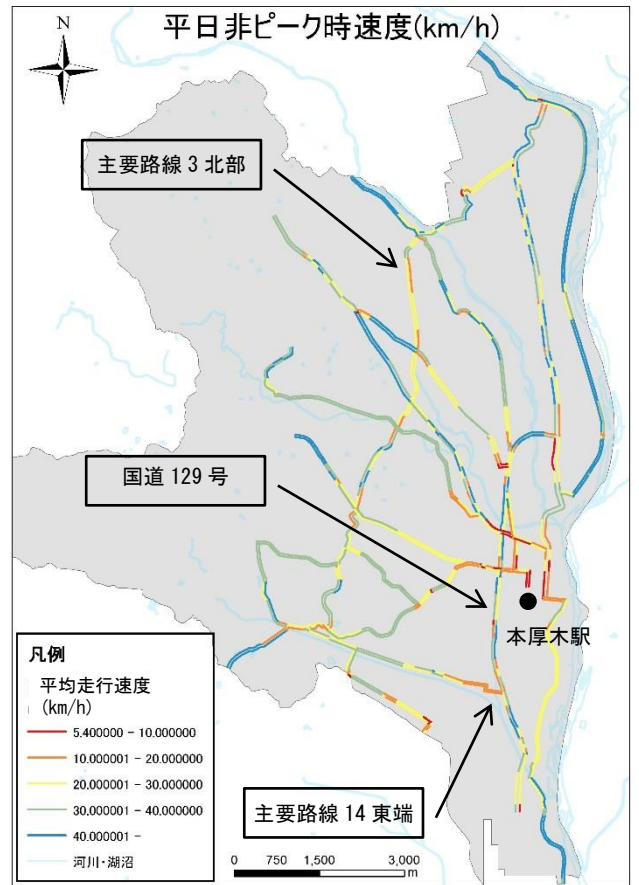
N

平日非ピーク時速度(km/h)

主要路線 3 北部

国道 129 号

本厚木駅

主要路線 14 東端

凡例

平均走行速度 (km/h)

5.400000 - 10.000000

10.000001 - 20.000000

20.000001 - 30.000000

30.000001 - 40.000000

40.000001 -

河川・湖沼

0 750 1,500 3,000 m